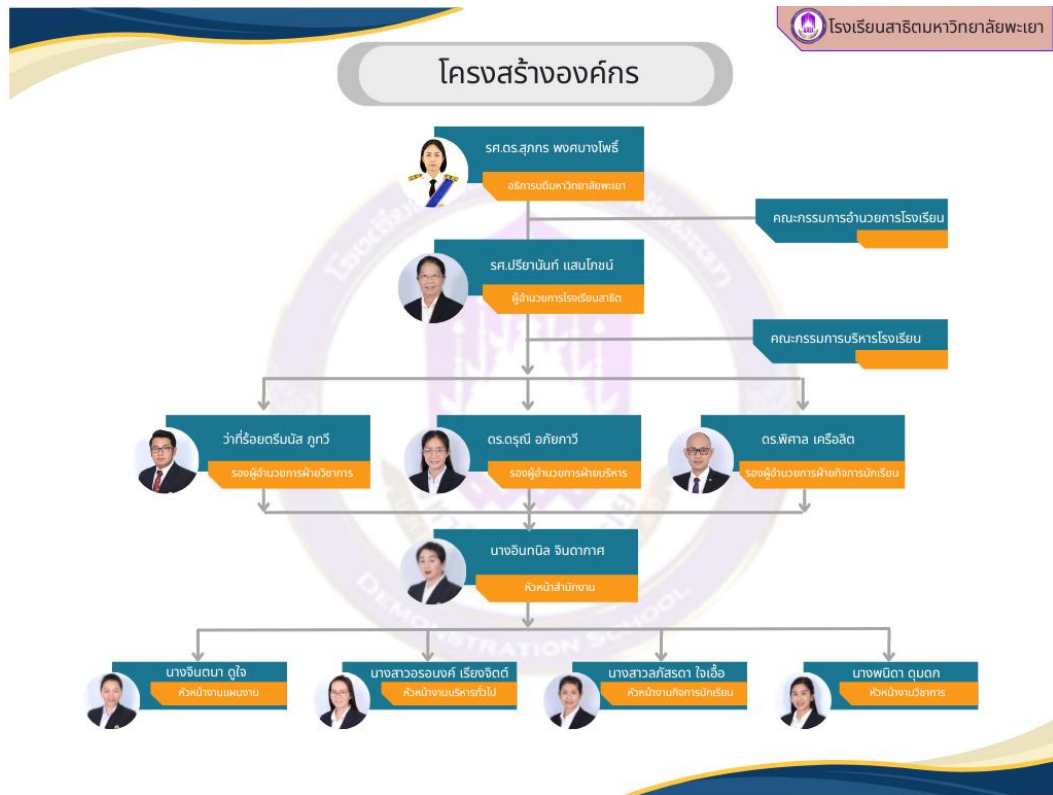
โรงเรียนสาธิตมหาวิทยาลัยพะเยา

โครงสร้างองค์กร

รศ.ดร.สุภกร พงศบางโพธิ์
อธิการบดีมหาวิทยาลัยพะเยา

คณะกรรมการอำนวยการโรงเรียน

รศ.ปรียานันท์ แสนโภชน์
ผู้อำนวยการโรงเรียนสาธิต

คณะกรรมการบริหารโรงเรียน

ว่าที่ร้อยตรีมนัส ภูทวี
รองผู้อำนวยการฝ่ายวิชาการ

ดร.ดรุณี อภัยกาวี
รองผู้อำนวยการฝ่ายบริหาร

ดร.พิศาล เครือลิต
รองผู้อำนวยการฝ่ายกิจการนักเรียน

นางอินทนิล จินดาภาศ
หัวหน้าสำนักงาน

นางจินตนา ดูใจ
หัวหน้างานแผนงาน

นางสาวอรองค์ เรียงจิตต์
หัวหน้างานบริหารทั่วไป

นางสาวลภัสรดา ใจเอื้อ
หัวหน้างานกิจการนักเรียน

นางพนิดา ตุมดก
หัวหน้างานวิชาการ

DEMONSTRATION SCHOOL